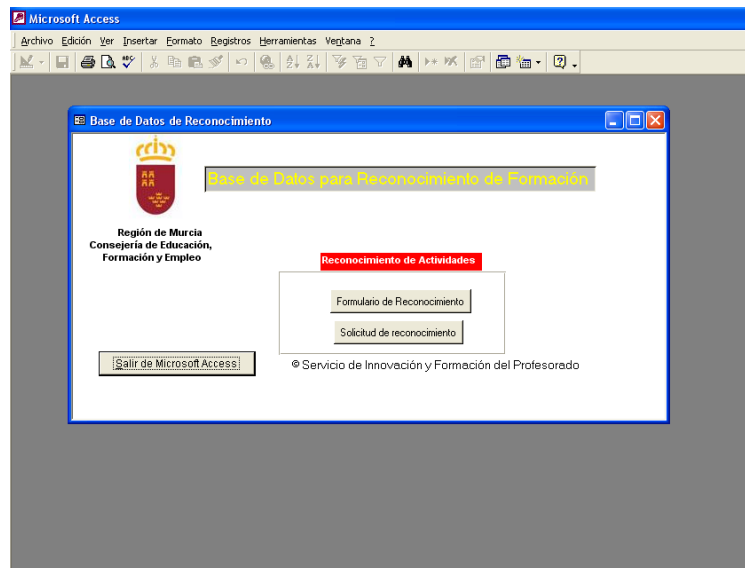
Microsoft Access

Archivo Edición Ver Insertar Formato Registros Herramientas Ventana ?

Base de Datos de Reconocimiento

Base de Datos para Reconocimiento de Formación

Región de Murcia
Consejería de Educación, Formación y Empleo

Reconocimiento de Actividades

Formulario de Reconocimiento

Solicitud de reconocimiento

Salir de Microsoft Access

© Servicio de Innovación y Formación del Profesorado